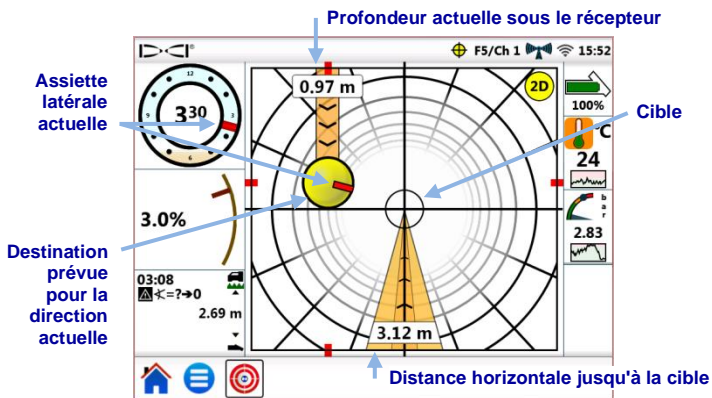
Profondeur actuelle sous le récepteur

Assiette latérale actuelle

Cible

Destination prévue pour la direction actuelle

Distance horizontale jusqu'à la cible

D-CI®

F5/Ch 1

15:52

0.97 m

2D

100%

C

24

b a r

2.83

$3^{30}$

12

3

6

9

3.0%

03:08

$\measuredangle=?\rightarrow 0$

2.69 m

3.12 m